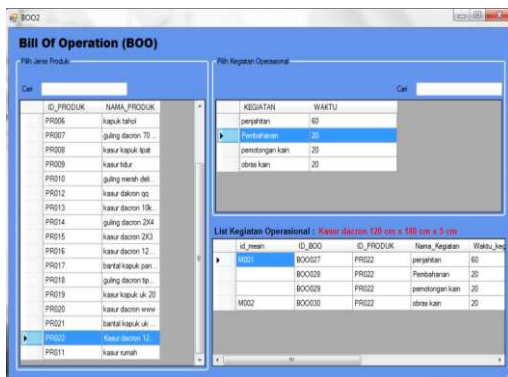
BOO2

Bill Of Operation (BOO)

Pilih Jenis Produk

Cari

| ID_PRODUK | NAMA_PRODUK |
|---|---|
| PR006 | kapuk tahol |
| PR007 | guling dacron 70 ... |
| PR008 | kasur kapuk lipat |
| PR009 | kasur tidur |
| PR010 | guling merah deli... |
| PR012 | kasur dakron qq |
| PR013 | kasur dacron 10k... |
| PR014 | guling dacron 2X4 |
| PR015 | kasur dacron 2X3 |
| PR016 | kasur dacron 12... |
| PR017 | bantal kapuk pan... |
| PR018 | guling dacron tip... |
| PR019 | kasur kapuk uk 20 |
| PR020 | kasur dacron www |
| PR021 | bantal kapuk uk ... |
| PR022 | Kasur dacron 12... |
| PR011 | kasur rumah |

Pilih Kegiatan Operasional

Cari

| KEGIATAN | WAKTU |
|---|---|
| penjahitan | 60 |
| Pembahanan | 20 |
| pemotongan kain | 20 |
| obras kain | 20 |

List Kegiatan Operasional : Kasur dacron 120 cm x 180 cm x 5 cm

| id_mesin | ID_BOO | ID_PRODUK | Nama_Kegiatan | Waktu_keg |
|---|---|---|---|---|
| M001 | BOO027 | PR022 | penjahitan | 60 |
| | BOO028 | PR022 | Pembahanan | 20 |
| | BOO029 | PR022 | pemotongan kain | 20 |
| M002 | BOO030 | PR022 | obras kain | 20 |